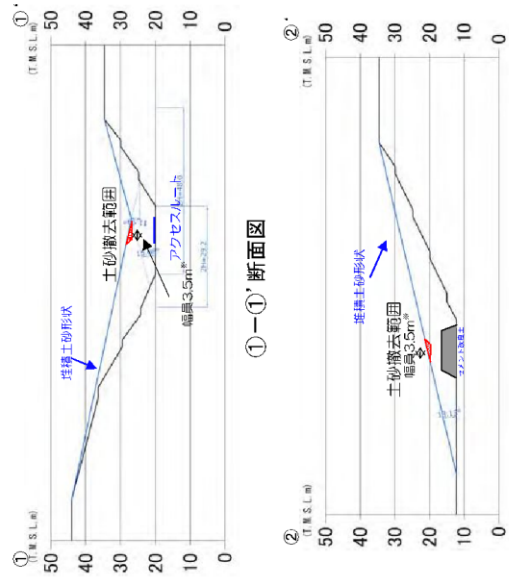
①
(T.M.S.L.m)
50
40
30
20
10
0

①'
(T.M.S.L.m)
50
40
30
20
10
0

堆積土砂形状
土砂撤去範囲
幅員3.5m※
アクセスルート
①－①' 断面図

②
(T.M.S.L.m)
50
40
30
20
10
0

②'
(T.M.S.L.m)
50
40
30
20
10
0

堆積土砂形状
土砂撤去範囲
幅員3.5m※
②－②' 断面図